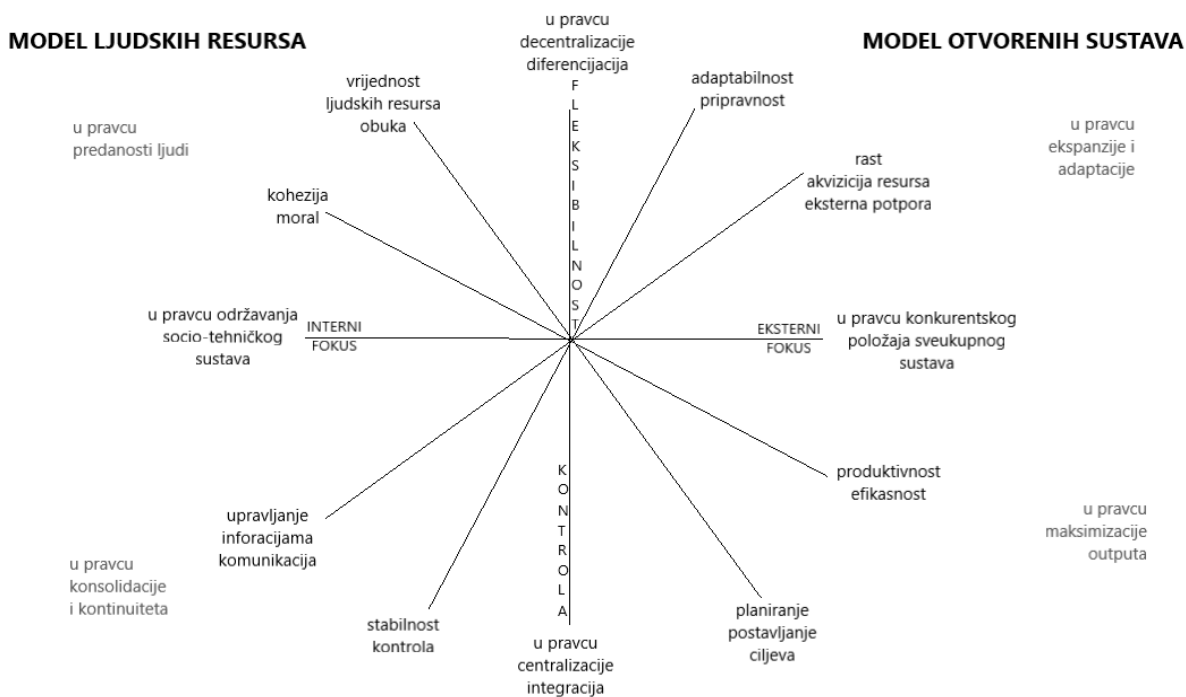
MODEL LJUDSKIH RESURSA

u pravcu decentralizacije diferencijacija

MODEL OTVORENIH SUSTAVA

vrijednost ljudskih resursa obuka

adaptabilnost pripravnost

u pravcu predanosti ljudi

FLEKSIBILNOST

u pravcu ekspanzije i adaptacije

rast akvizicija resursa eksterna potpora

kohezija moral

u pravcu održavanja socio-tehničkog sustava

INTERNI FOKUS

EKSTERNI FOKUS

u pravcu konkurentskog položaja sveukupnog sustava

KONTROLA

produktivnost efikasnost

u pravcu maksimizacije outputa

upravljanje inforacijama komunikacija

u pravcu konsolidacije i kontinuiteta

stabilnost kontrola

planiranje postavljanje ciljeva

u pravcu centralizacije integracija